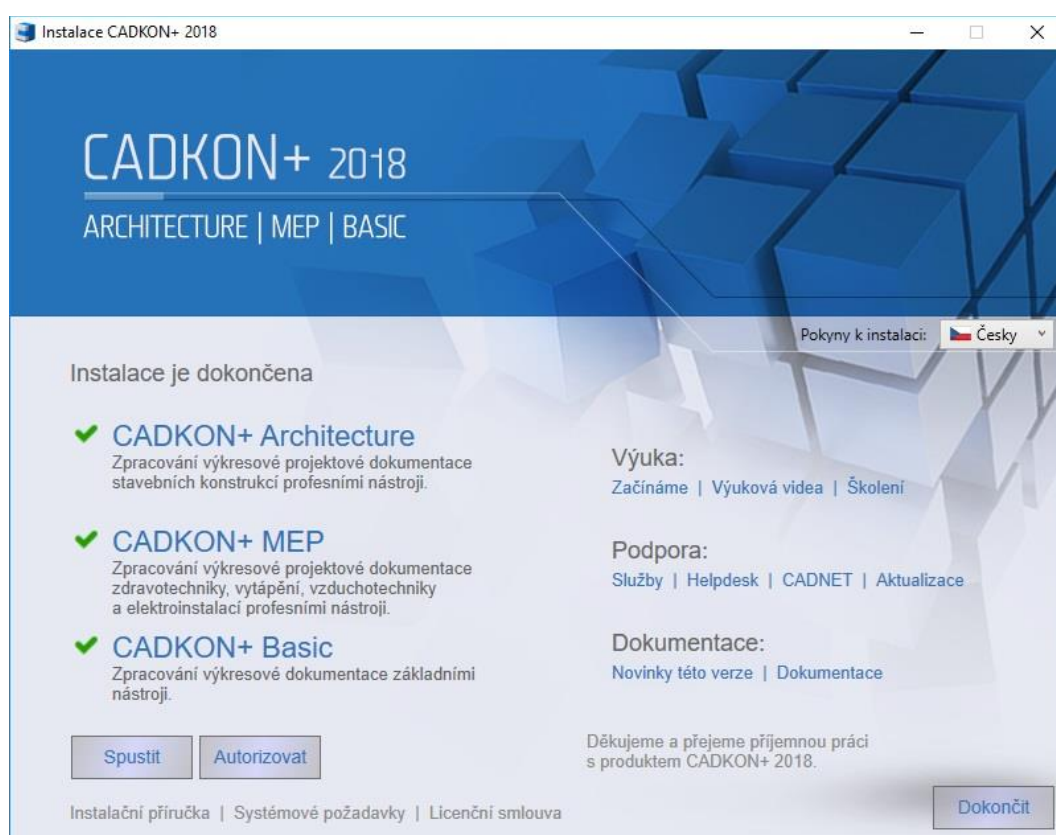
Instalace CADKON+ 2018

CADKON+ 2018

ARCHITECTURE | MEP | BASIC

Pokyny k instalaci: Česky

Instalace je dokončena

CADKON+ Architecture
Zpracování výkresové projektové dokumentace stavebních konstrukcí profesními nástroji.

CADKON+ MEP
Zpracování výkresové projektové dokumentace zdravotechniky, vytápění, vzduchotechniky a elektroinstalací profesními nástroji.

CADKON+ Basic
Zpracování výkresové dokumentace základními nástroji.

Výuka:
Začínáme | Výuková videa | Školení

Podpora:
Služby | Helpdesk | CADNET | Aktualizace

Dokumentace:
Novinky této verze | Dokumentace

Spustit

Autorizovat

Děkujeme a přejeme příjemnou práci s produktem CADKON+ 2018.

Instalační příručka | Systémové požadavky | Licenční smlouva

Dokončit